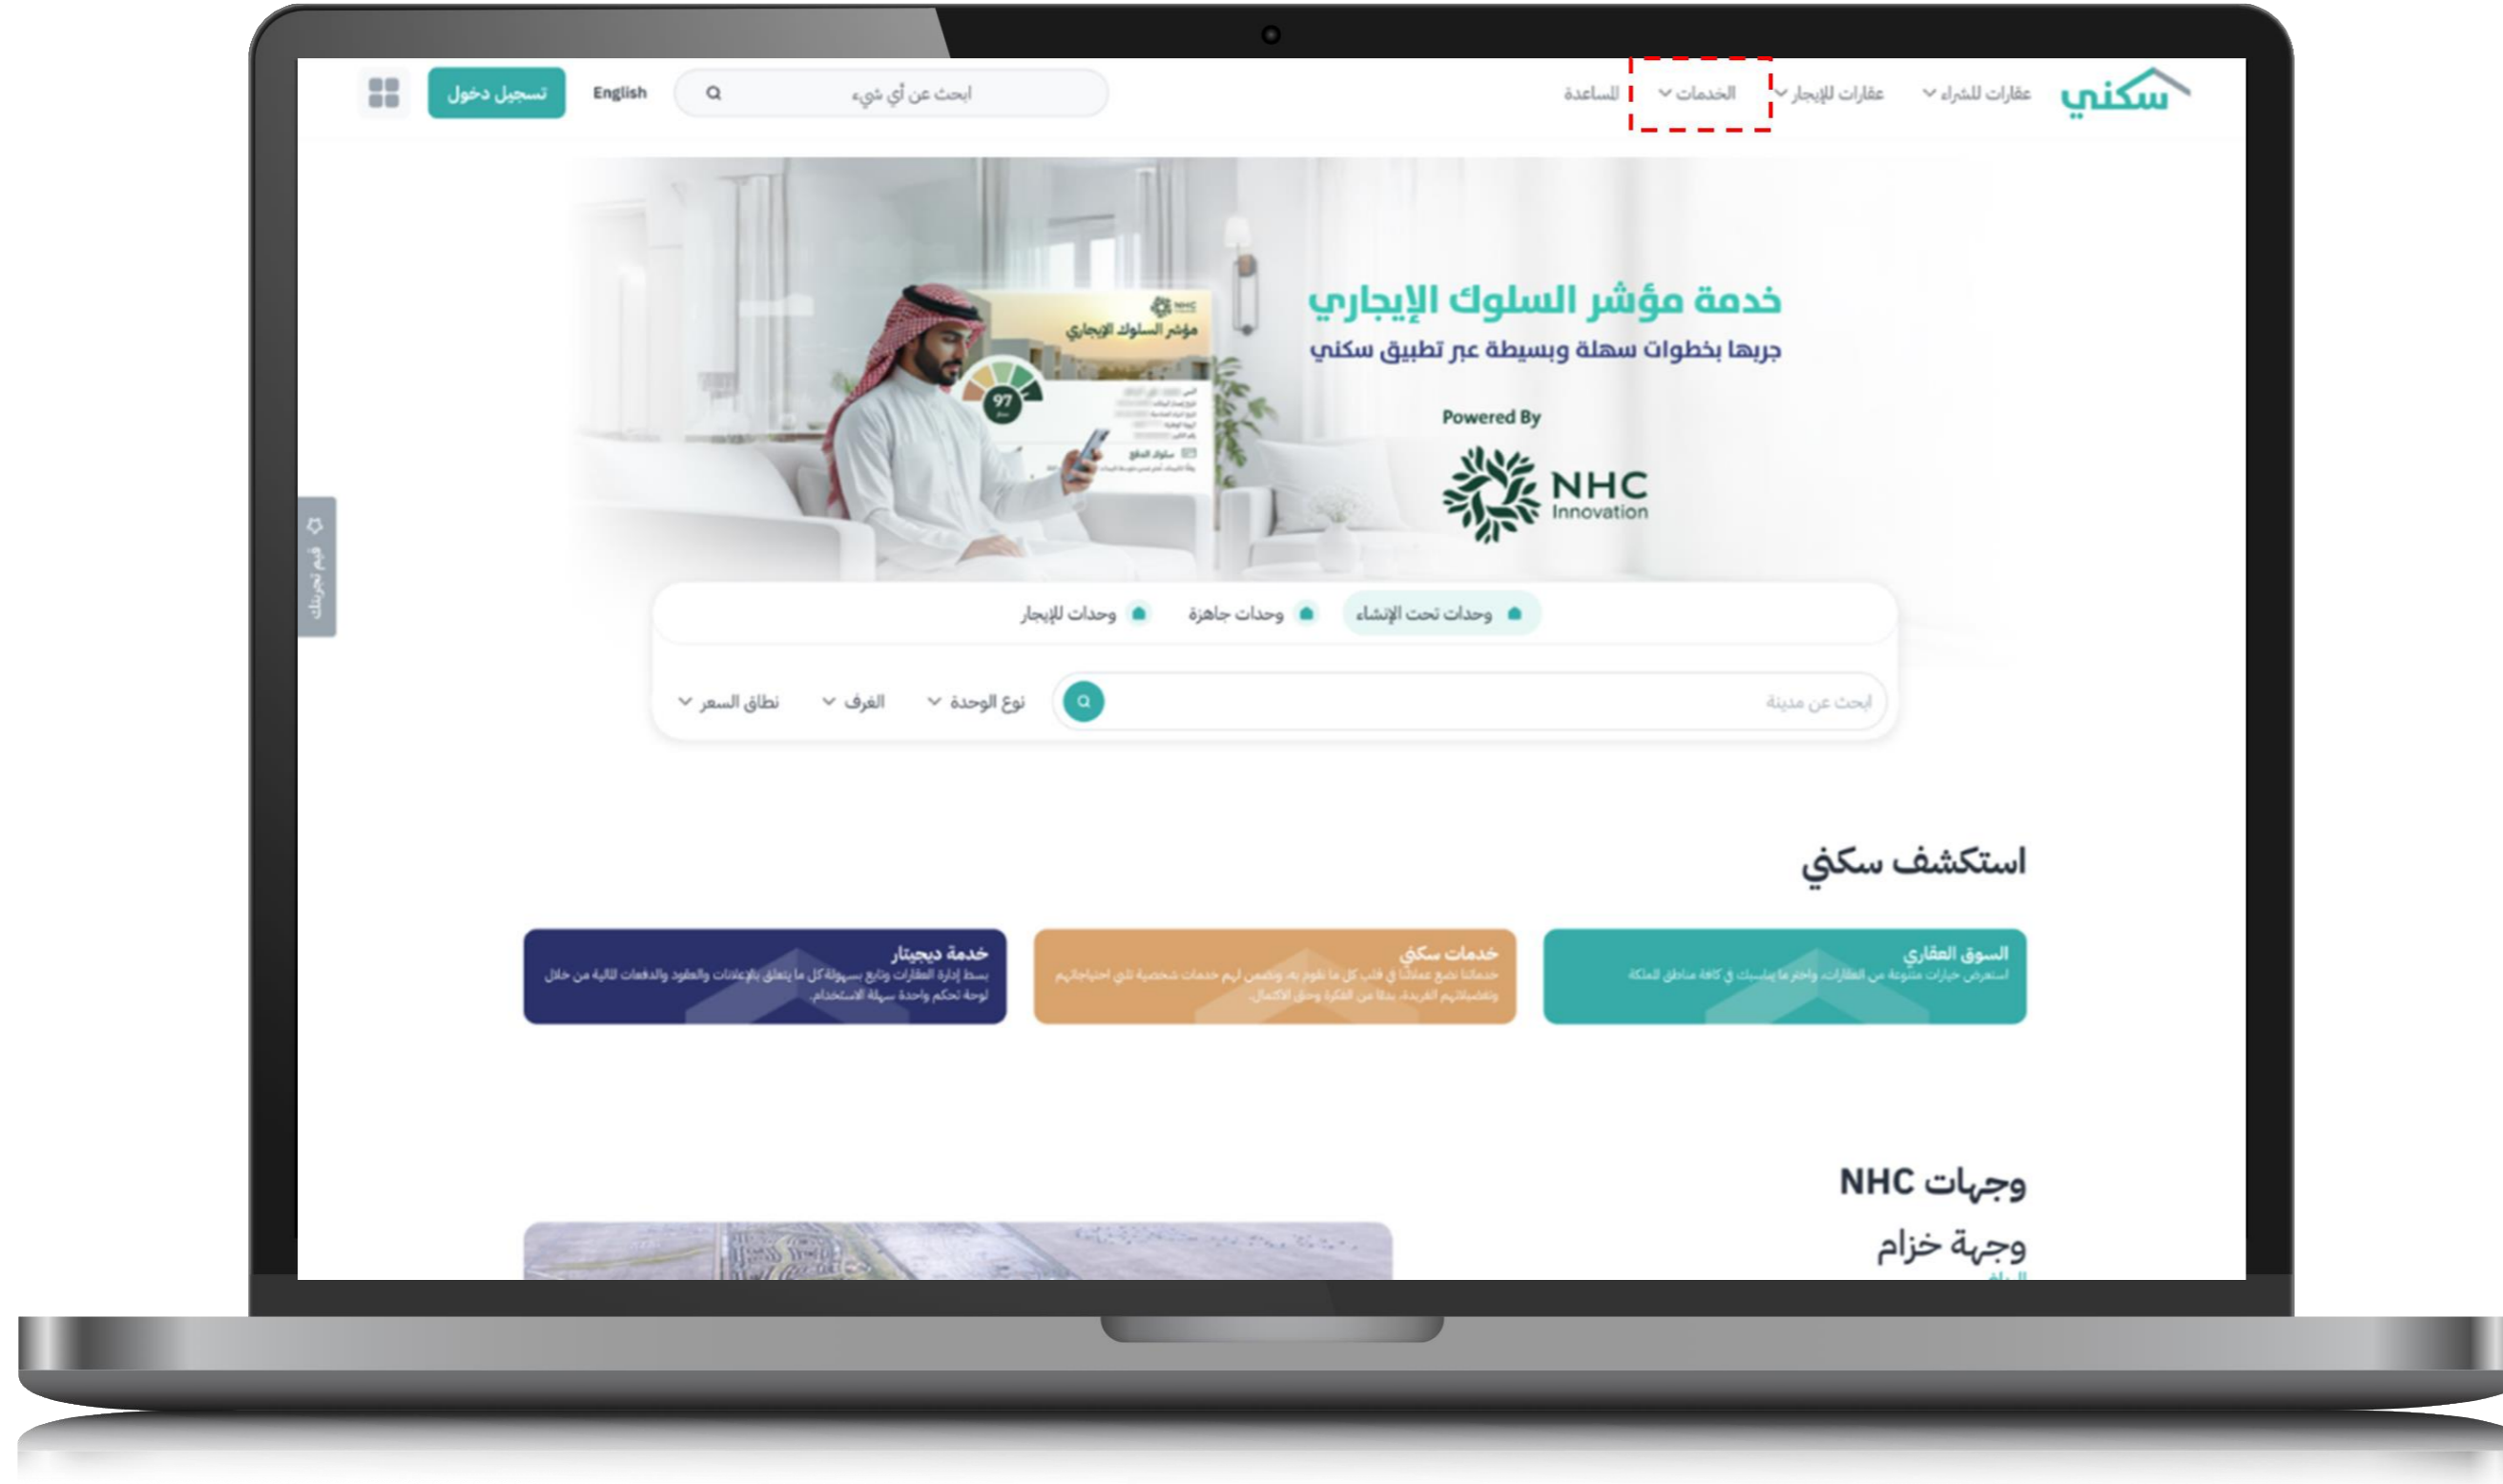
سكني
عقارات للشراء
عقارات للإيجار
الخدمات
المساعدة
ابحث عن أي شيء
English
تسجيل دخول

خدمة مؤشر السلوك الإيجاري
جربها بخطوات سهلة وبسيطة عبر تطبيق سكني
Powered By
NHC
Innovation

مؤشر السلوك الإيجاري
97

قيم تجربتك

وحدات تحت الإنشاء
وحدات جاهزة
وحدات للإيجار
ابحث عن مدينة
نوع الوحدة
الغرف
نطاق السعر

استكشف سكني

السوق العقاري
استعرض خيارات متنوعة من العقارات، واختر ما يناسبك في كافة مناطق المملكة

خدمات سكني
خدماتنا نضع عملائنا في قلب كل ما نقوم به، ونضمن لهم خدمات شخصية تلبي احتياجاتهم وتطلعاتهم الفريدة، بدءًا من الفكرة وحتى الاكتمال.

خدمة ديجيتار
بسط إدارة العقارات وتابع بسهولة كل ما يتعلق بالإعلانات والعقود والدفعات المالية من خلال لوحة تحكم واحدة سهلة الاستخدام.

وجهات NHC
وجهة خزام